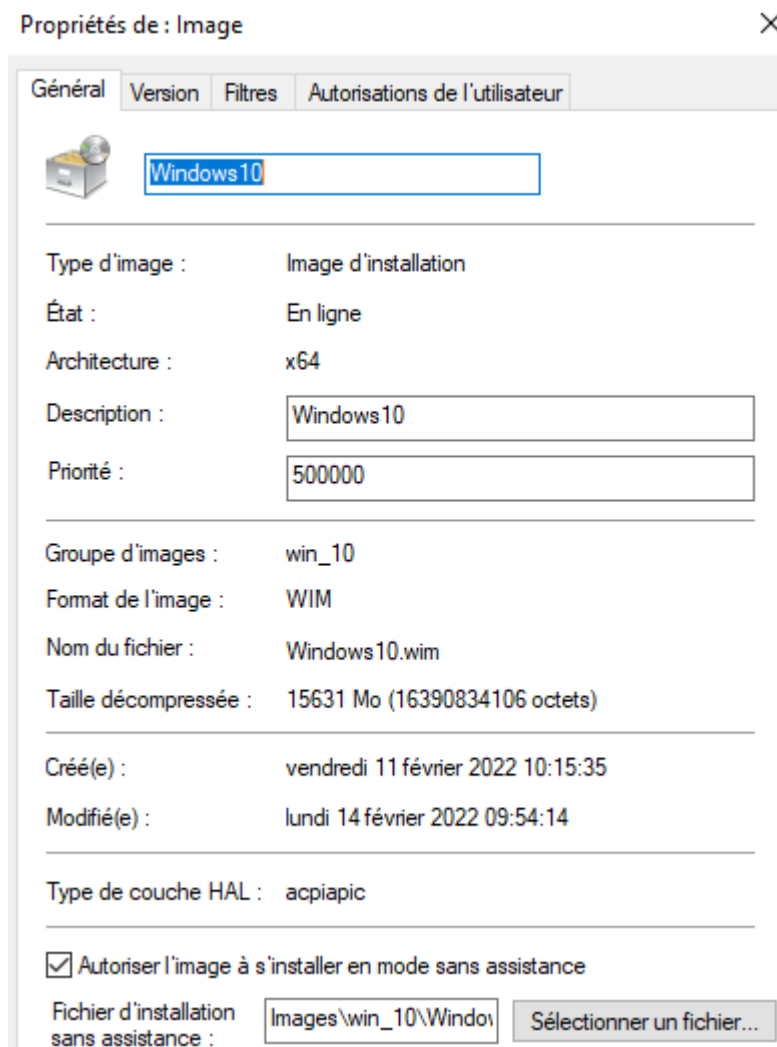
Propriétés de : Image

×

Général | Version | Filtres | Autorisations de l'utilisateur

Windows10

Type d'image : Image d'installation

État : En ligne

Architecture : x64

Description : Windows10

Priorité : 500000

Groupe d'images : win_10

Format de l'image : WIM

Nom du fichier : Windows10.wim

Taille décompressée : 15631 Mo (16390834106 octets)

Créé(e) : vendredi 11 février 2022 10:15:35

Modifié(e) : lundi 14 février 2022 09:54:14

Type de couche HAL : acpiapic

☑ Autoriser l'image à s'installer en mode sans assistance

Fichier d'installation sans assistance : Images\win_10\Windov

Sélectionner un fichier...